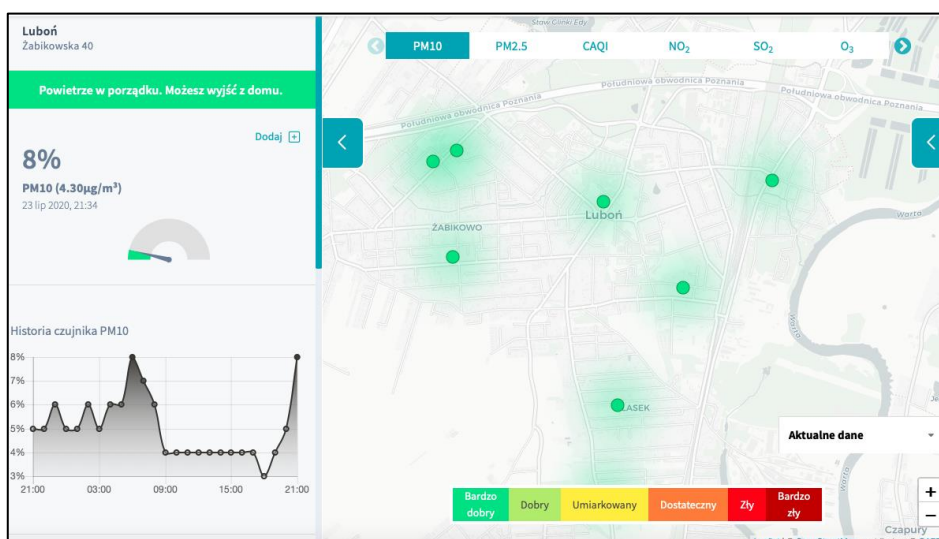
Luboń
Żabikowska 40

Powietrze w porządku. Możesz wyjść z domu.

Dodaj +

8%
PM10 (4.30µg/m³)
23 lip 2020, 21:34

Historia czujnika PM10

8%
7%
6%
5%
4%
3%
21:00 03:00 09:00 15:00 21:00

PM10 PM2.5 CAQI $NO_2$ $SO_2$ $O_3$

Stawi Gonki Edy
Południowa obwodnica Poznania
Południowa obwodnica Poznania
Południowa obwodnica Poznania
ŻABIKOWO
Luboń
Warta
Warta
LASEK

Aktualne dane

| Bardzo dobry | Dobry | Umiarkowany | Dostateczny | Zły | Bardzo zły |
|---|---|---|---|---|---|

+
−
Czapury